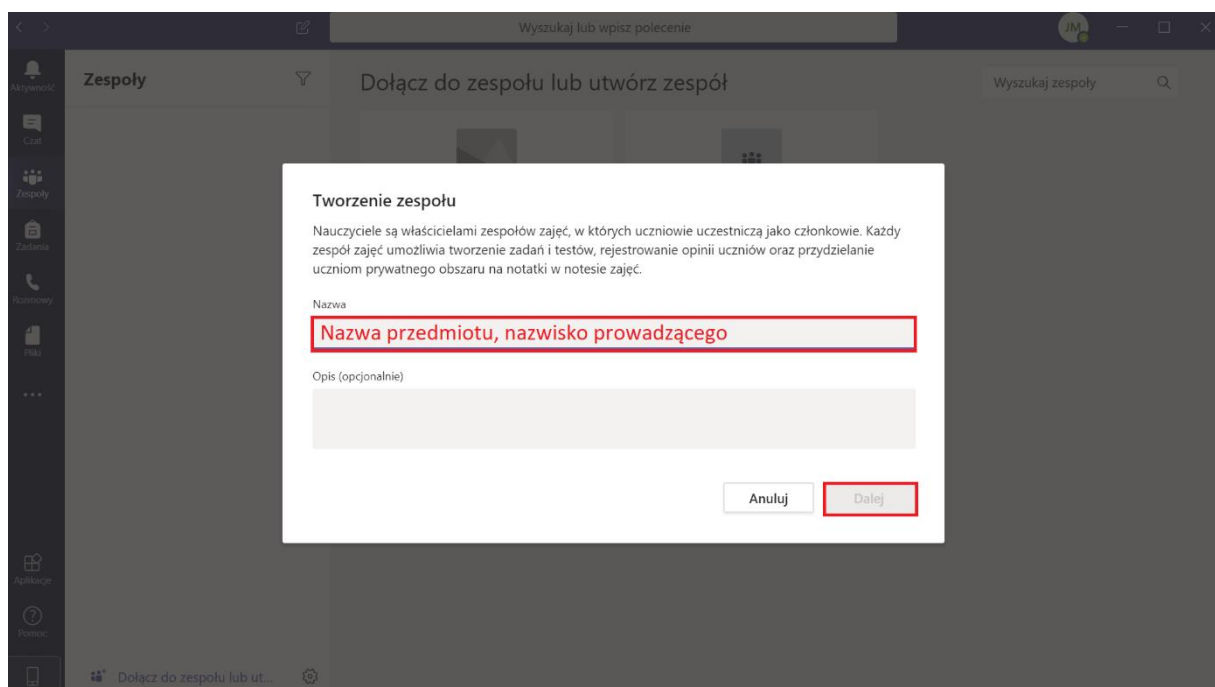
Wyszukaj lub wpisz polecenie

JM

Aktywność

Czat

Zespoły

Zadania

Rozmowy

Pliki

...

Aplikacje

Pomoc

Zespoły

Dołącz do zespołu lub utwórz zespół

Wyszukaj zespoły

Tworzenie zespołu

Nauczyciele są właścicielami zespołów zajęć, w których uczniowie uczestniczą jako członkowie. Każdy zespół zajęć umożliwia tworzenie zadań i testów, rejestrowanie opinii uczniów oraz przydzielanie uczniom prywatnego obszaru na notatki w notesie zajęć.

Nazwa

Nazwa przedmiotu, nazwisko prowadzącego

Opis (opcjonalnie)

Anuluj

Dalej

Dołącz do zespołu lub ut...